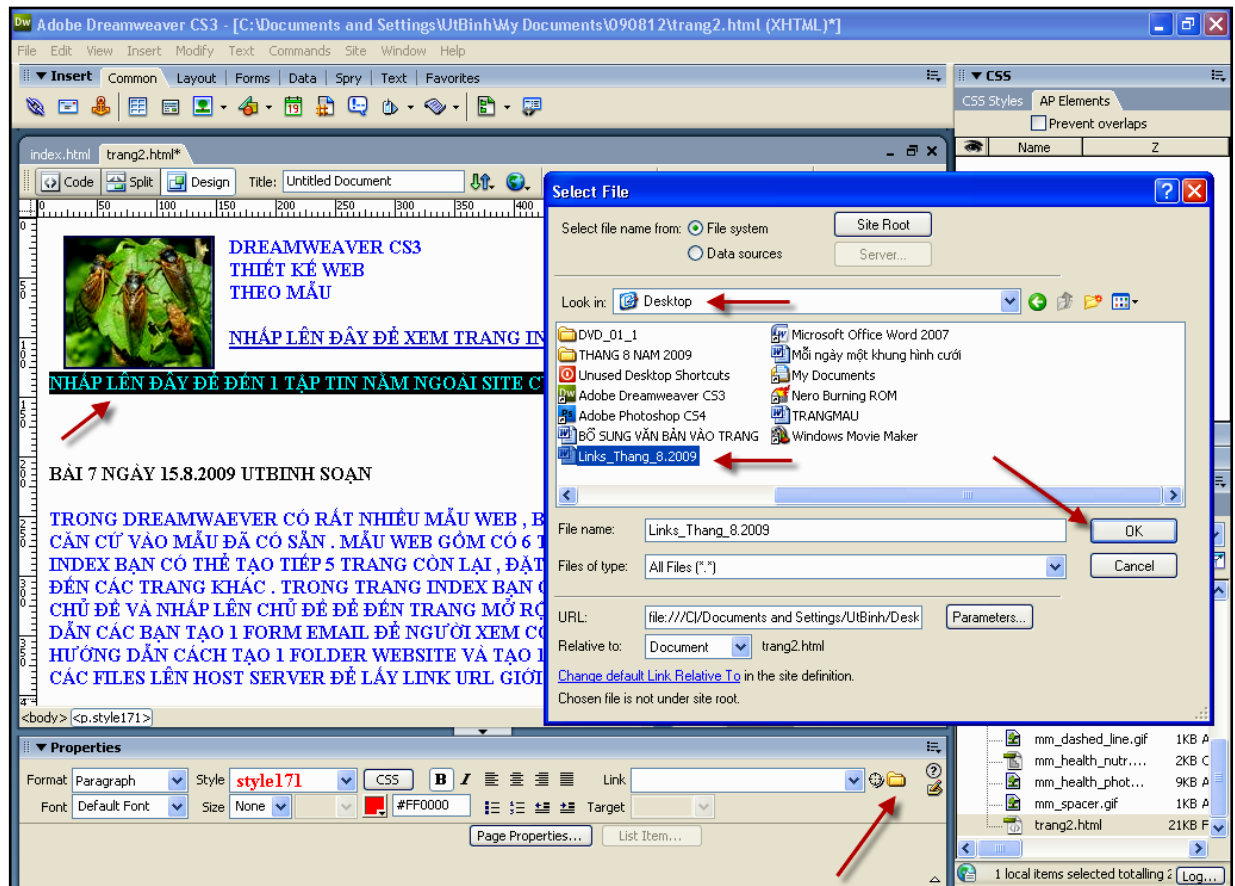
Adobe Dreamweaver CS3 - [C:\Documents and Settings\UtBinh\My Documents\090812\trang2.html (XHTML)*]

File Edit View Insert Modify Text Commands Site Window Help

Insert Common | Layout | Forms | Data | Spry | Text | Favorites

CSS
CSS Styles AP Elements
Prevent overlaps
Name Z

index.html trang2.html*

Code Split Design Title: Untitled Document

DREAMWEAVER CS3
THIẾT KẾ WEB
THEO MẪU

NHẤP LÊN ĐÂY ĐỂ XEM TRANG IN

NHẤP LÊN ĐÂY ĐỂ ĐẾN 1 TẬP TIN NẰM NGOÀI SITE C

BÀI 7 NGÀY 15.8.2009 UTBINH SOẠN

TRONG DREAMWAEVER CÓ RẤT NHIỀU MẪU WEB , B
CĂN CỨ VÀO MẪU ĐÃ CÓ SẴN . MẪU WEB GỒM CÓ 6
INDEX BẠN CÓ THỂ TẠO TIẾP 5 TRANG CÒN LẠI , ĐẶT
ĐẾN CÁC TRANG KHÁC . TRONG TRANG INDEX BẠN
CHỦ ĐỀ VÀ NHẤP LÊN CHỦ ĐỀ ĐỂ ĐẾN TRANG MỞ RỘ
DẪN CÁC BẠN TẠO 1 FORM EMAIL ĐỂ NGƯỜI XEM C
HƯỚNG DẪN CÁCH TẠO 1 FOLDER WEBSITE VÀ TẠO 1
CÁC FILES LÊN HOST SERVER ĐỂ LẤY LINK URL GIỚI

<body> <p.style171>

Select File

Select file name from: File system Site Root
Data sources Server...

Look in: Desktop

DVD_01_1
THANG 8 NAM 2009
Unused Desktop Shortcuts
Adobe Dreamweaver CS3
Adobe Photoshop CS4
BỔ SUNG VĂN BẢN VÀO TRANG
Links_Thang_8.2009
Microsoft Office Word 2007
Mỗi ngày một khung hình cưới
My Documents
Nero Burning ROM
TRANGMAU
Windows Movie Maker

File name: Links_Thang_8.2009 OK
Files of type: All Files (*.*) Cancel

URL: file:///C|/Documents and Settings/UtBinh/Desk Parameters...
Relative to: Document trang2.html
Change default Link Relative To in the site definition.
Chosen file is not under site root.

Properties
Format Paragraph Style style171 CSS B I Link
Font Default Font Size None #FF0000 Target
Page Properties... List Item...

mm_dashed_line.gif 1KB A
mm_health_nutr.... 2KB C
mm_health_phot.... 9KB A
mm_spacer.gif 1KB A
trang2.html 21KB F
1 local items selected totalling 2 Log...